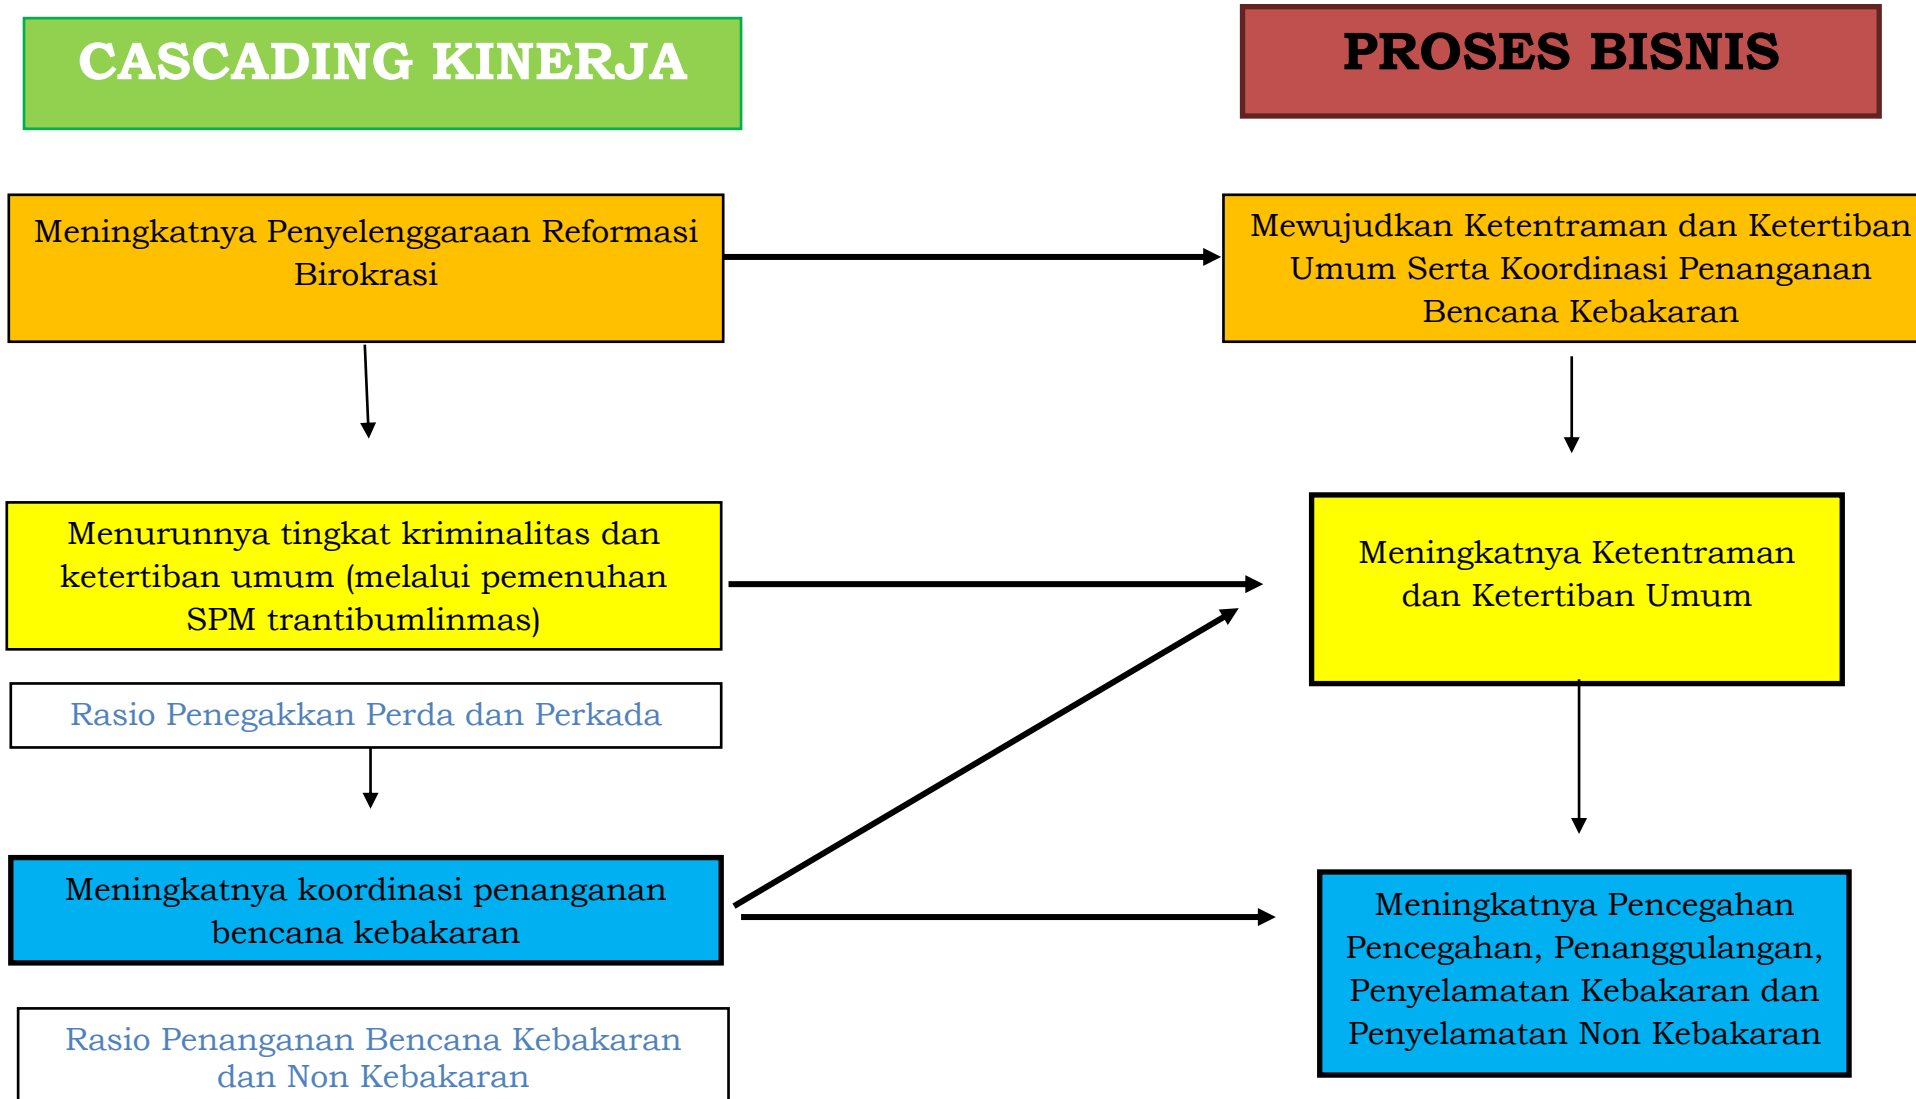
CASCADING KINERJA

PROSES BISNIS

Meningkatnya Penyelenggaraan Reformasi Birokrasi

Mewujudkan Ketentraman dan Ketertiban Umum Serta Koordinasi Penanganan Bencana Kebakaran

Menurunnya tingkat kriminalitas dan ketertiban umum (melalui pemenuhan SPM trantibumlinmas)

Meningkatnya Ketentraman dan Ketertiban Umum

Rasio Penegakkan Perda dan Perkada

Meningkatnya koordinasi penanganan bencana kebakaran

Meningkatnya Pencegahan Pencegahan, Penanggulangan, Penyelamatan Kebakaran dan Penyelamatan Non Kebakaran

Rasio Penanganan Bencana Kebakaran dan Non Kebakaran